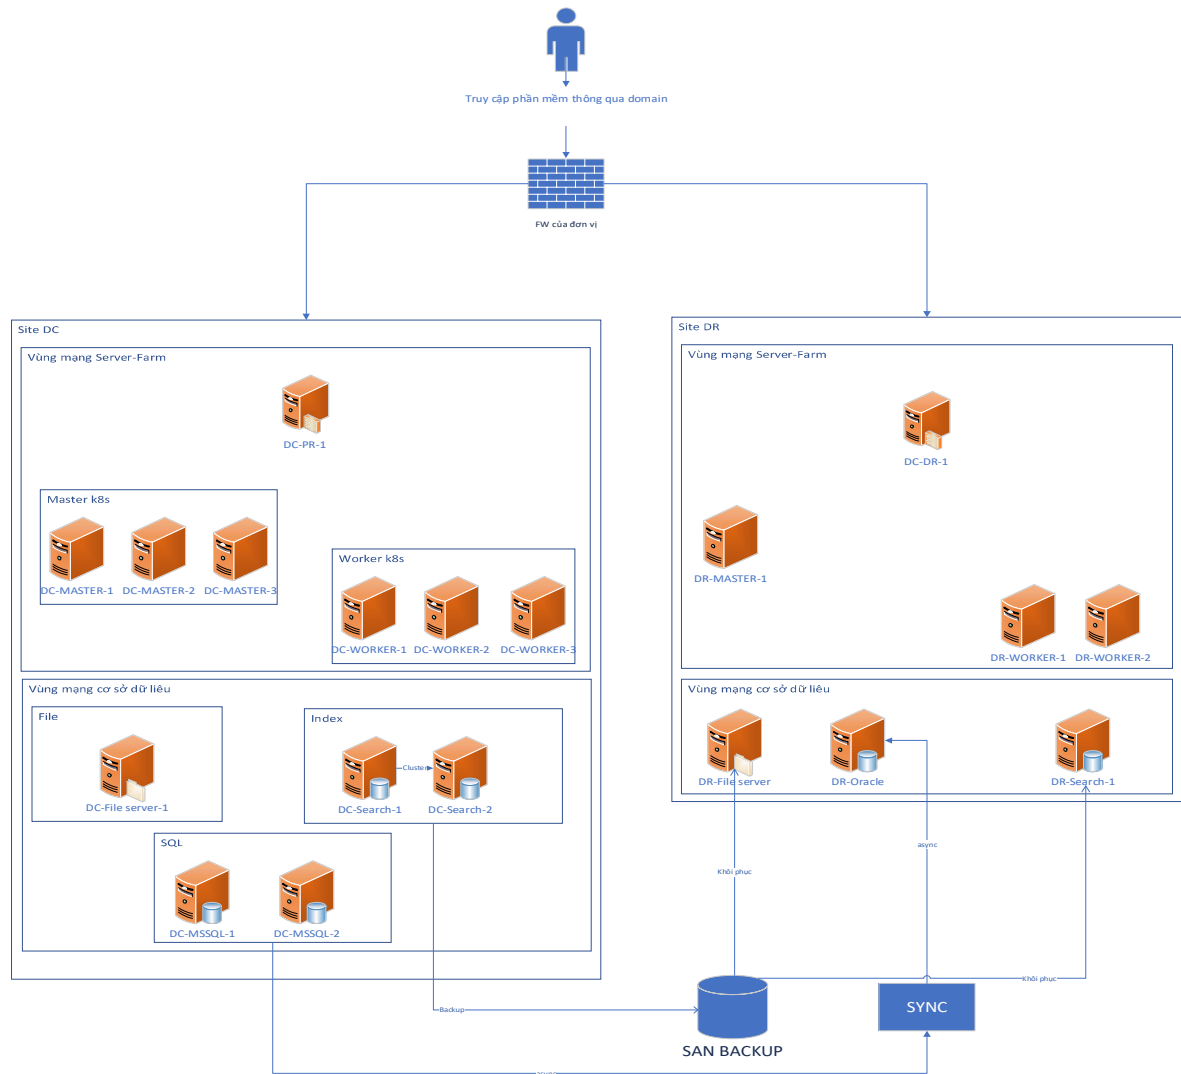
Truy cập phần mềm thông qua domain

FW của đơn vị

Site DC

Vùng mạng Server-Farm

DC-PR-1

Master k8s

DC-MASTER-1
DC-MASTER-2
DC-MASTER-3

Worker k8s

DC-WORKER-1
DC-WORKER-2
DC-WORKER-3

Vùng mạng cơ sở dữ liêu

File

DC-File server-1

Index

Cluster

DC-Search-1
DC-Search-2

SQL

DC-MSSQL-1
DC-MSSQL-2

Site DR

Vùng mạng Server-Farm

DC-DR-1

DR-MASTER-1

DR-WORKER-1
DR-WORKER-2

Vùng mạng cơ sở dữ liêu

DR-File server
DR-Oracle
DR-Search-1

async

Khôi phục

Khôi phục

Backup

SAN BACKUP

SYNC

async